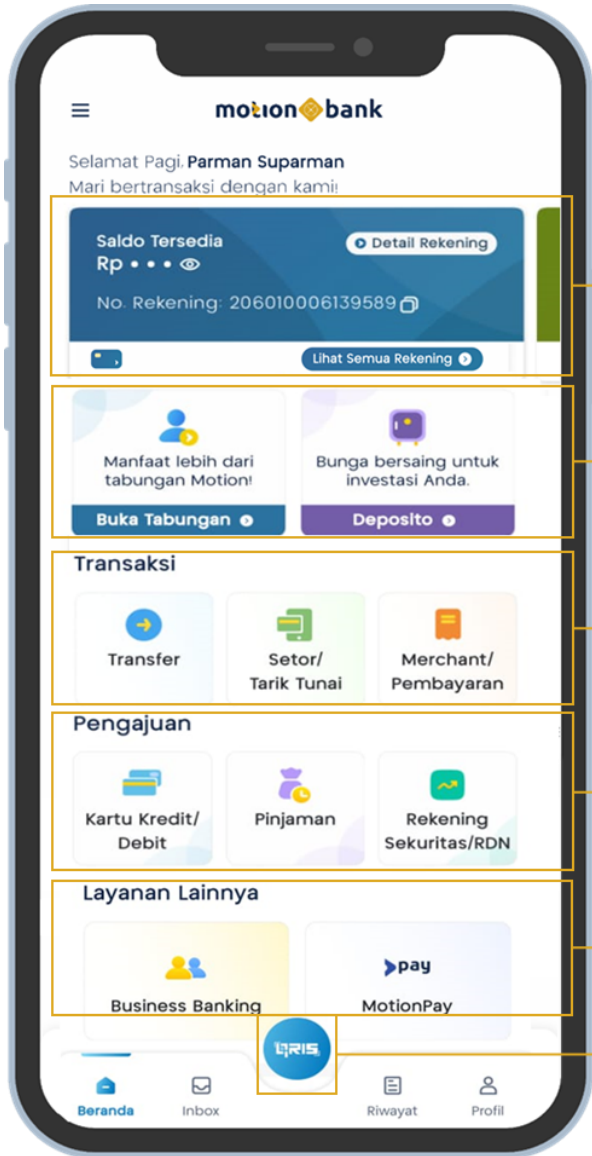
motion bank

Selamat Pagi, Parman Suparman
Mari bertransaksi dengan kami!

Saldo Tersedia
Rp • • • •
Detail Rekening
No. Rekening: 206010006139589
Lihat Semua Rekening

Manfaat lebih dari tabungan Motion!
Buka Tabungan

Bunga bersaing untuk investasi Anda.
Deposito

Transaksi
Transfer
Setor/ Tarik Tunai
Merchant/ Pembayaran

Pengajuan
Kartu Kredit/ Debit
Pinjaman
Rekening Sekuritas/RDN

Layanan Lainnya
Business Banking
MotionPay

QRIS

Beranda
Inbox
Riwayat
Profil